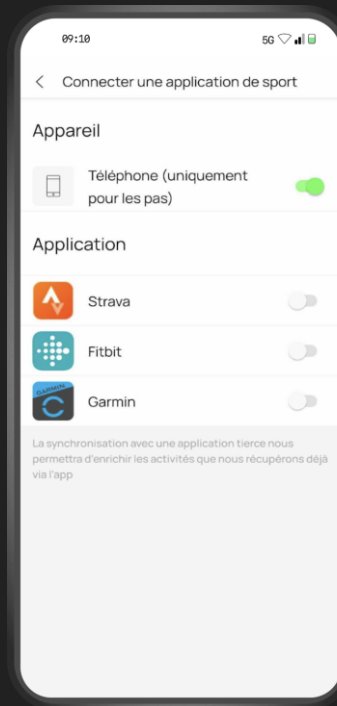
09:10

5G

<

Connecter une application de sport

Appareil

Téléphone (uniquement pour les pas)

Application

Strava

Fitbit

GARMIN

Garmin

La synchronisation avec une application tierce nous permettra d'enrichir les activités que nous récupérons déjà via l'app